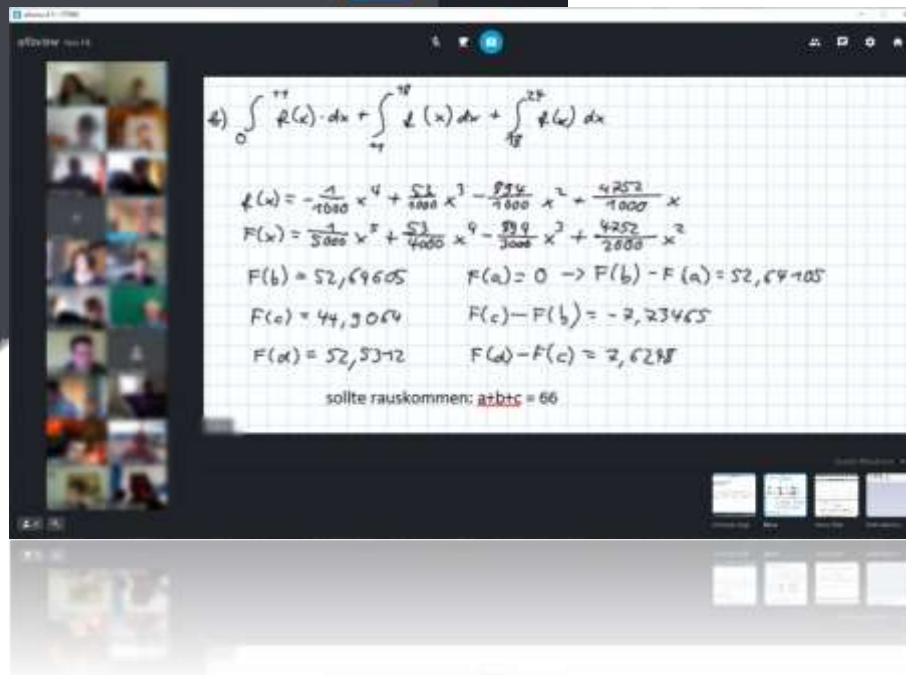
b) $\int_{0}^{11} f(x) \cdot dx + \int_{11}^{18} f(x)\, dx + \int_{18}^{24} f(x)\, dx$

$f(x) = -\frac{1}{1000}x^4 + \frac{53}{1000}x^3 - \frac{894}{1000}x^2 + \frac{4752}{1000}x$

$F(x) = \frac{1}{5000}x^5 + \frac{53}{4000}x^4 - \frac{894}{3000}x^3 + \frac{4752}{2000}x^2$

$F(b) = 52{,}64605$ $F(a) = 0 \rightarrow F(b) - F(a) = 52{,}64605$

$F(c) = 44{,}9064$ $F(c) - F(b) = -7{,}23465$

$F(d) = 52{,}5312$ $F(d) - F(c) = 7{,}6248$

sollte rauskommen: a+b+c = 66